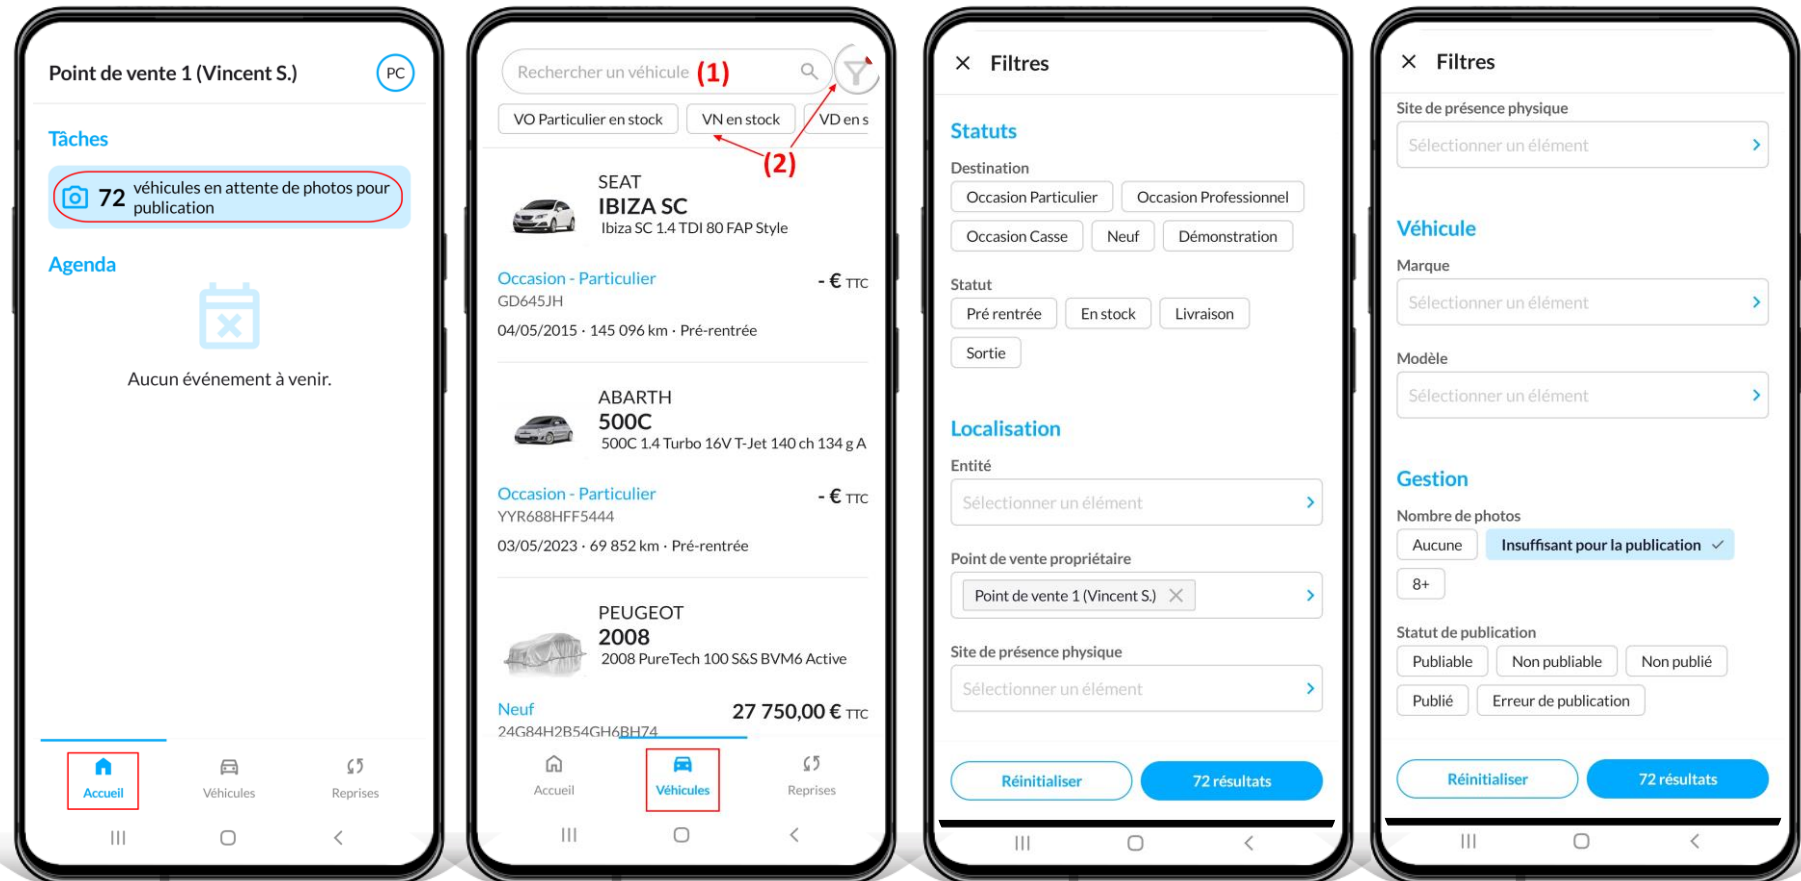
Point de vente 1 (Vincent S.)

PC

Tâches

72 véhicules en attente de photos pour publication

Agenda

Aucun événement à venir.

Accueil

Véhicules

Reprises

Rechercher un véhicule (1)

VO Particulier en stock

VN en stock

VD en s

(2)

SEAT
IBIZA SC
Ibiza SC 1.4 TDI 80 FAP Style

Occasion - Particulier
- € TTC
GD645JH
04/05/2015 · 145 096 km · Pré-rentrée

ABARTH
500C
500C 1.4 Turbo 16V T-Jet 140 ch 134 g A

Occasion - Particulier
- € TTC
YYR688HFF5444
03/05/2023 · 69 852 km · Pré-rentrée

PEUGEOT
2008
2008 PureTech 100 S&S BVM6 Active

Neuf
27 750,00 € TTC
24G84H2B54GH6BH74

Accueil

Véhicules

Reprises

Filtres

Statuts

Destination

Occasion Particulier

Occasion Professionnel

Occasion Casse

Neuf

Démonstration

Statut

Pré rentrée

En stock

Livraison

Sortie

Localisation

Entité

Sélectionner un élément

Point de vente propriétaire

Point de vente 1 (Vincent S.)

Site de présence physique

Sélectionner un élément

Réinitialiser

72 résultats

Filtres

Site de présence physique

Sélectionner un élément

Véhicule

Marque

Sélectionner un élément

Modèle

Sélectionner un élément

Gestion

Nombre de photos

Aucune

Insuffisant pour la publication

8+

Statut de publication

Publiable

Non publiable

Non publié

Publié

Erreur de publication

Réinitialiser

72 résultats